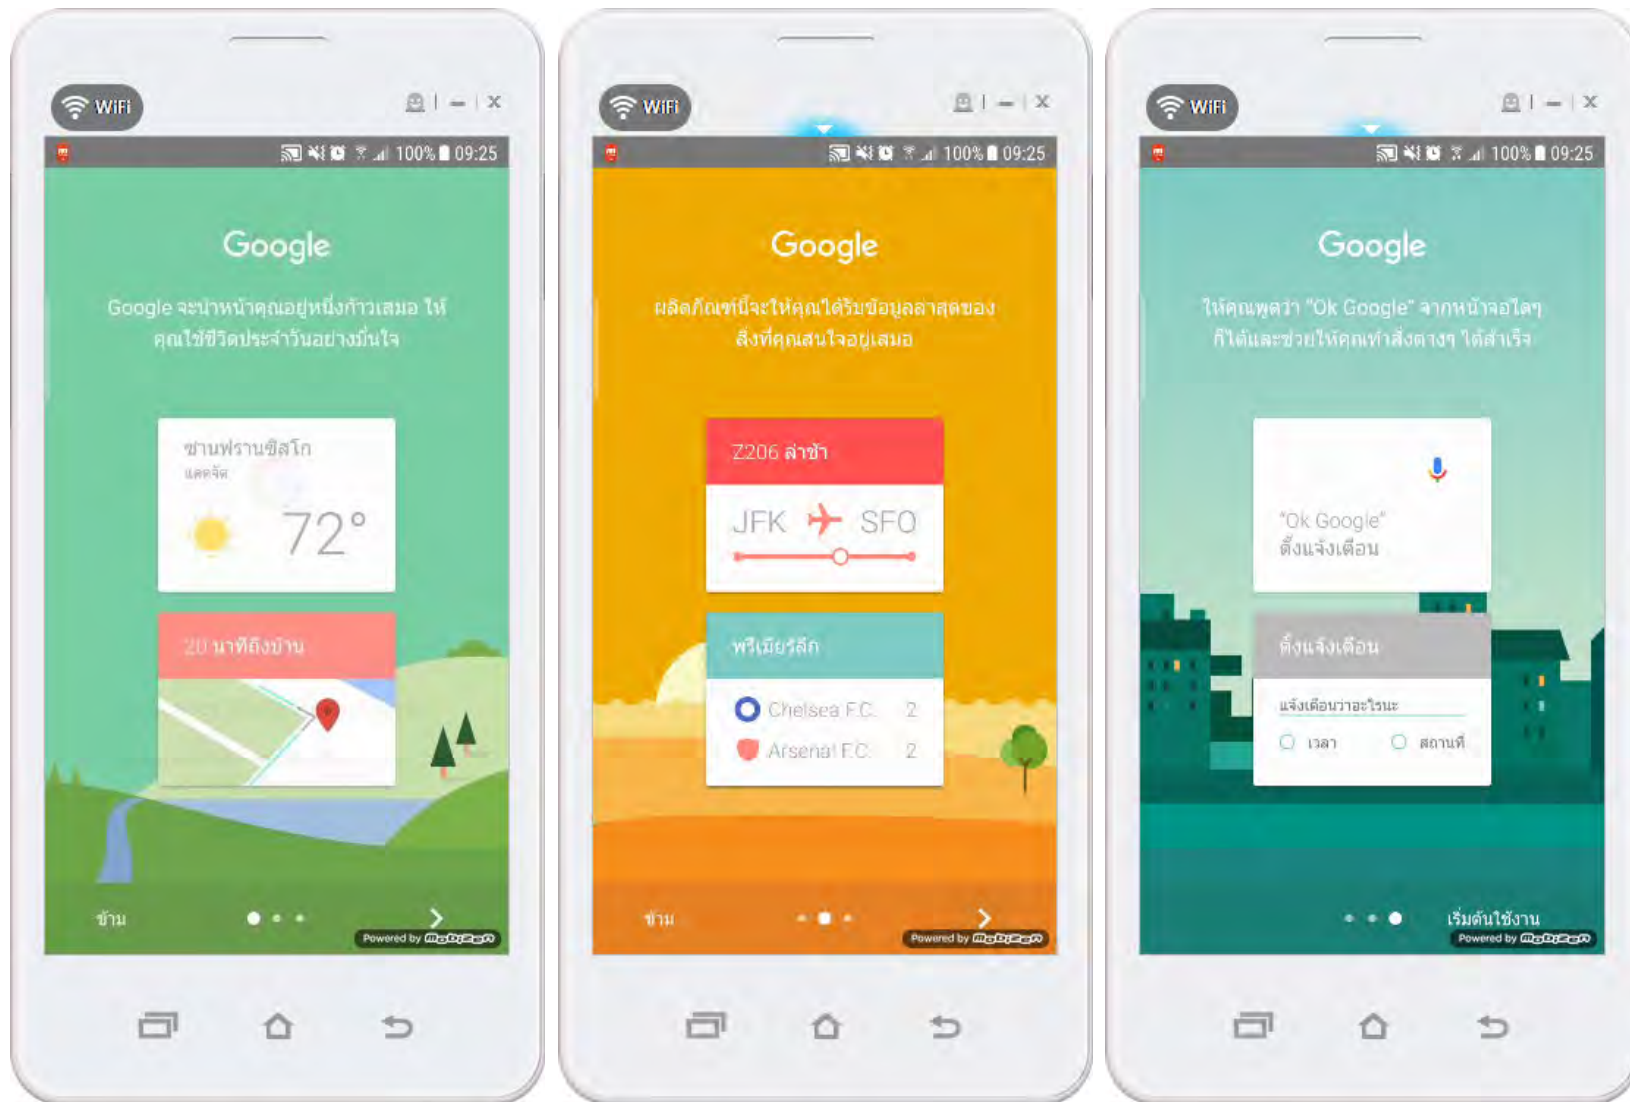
WiFi

100% 09:25

Google

Google จะนำหน้าคุณอยู่หนึ่งก้าวเสมอ ให้คุณใช้ชีวิตประจำวันอย่างมั่นใจ

ซานฟรานซิสโก
แดดจัด

72°

20 นาทีถึงบ้าน

ข้าม

Powered by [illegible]

WiFi

100% 09:25

Google

ผลิตภัณฑ์นี้จะให้คุณได้รับข้อมูลล่าสุดของสิ่งที่คุณสนใจอยู่เสมอ

Z206 ล่าช้า

JFK SFO

พรีเมียร์ลีก

Chelsea F.C. 2

Arsenal F.C. 2

ข้าม

Powered by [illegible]

WiFi

100% 09:25

Google

ให้คุณพูดว่า "Ok Google" จากหน้าจอใดๆ ก็ได้และช่วยให้คุณทำสิ่งต่างๆ ได้สำเร็จ

"Ok Google"
ตั้งแจ้งเตือน

ตั้งแจ้งเตือน

แจ้งเตือนว่าอะไรนะ

เวลา สถานที่

เริ่มต้นใช้งาน

Powered by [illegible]